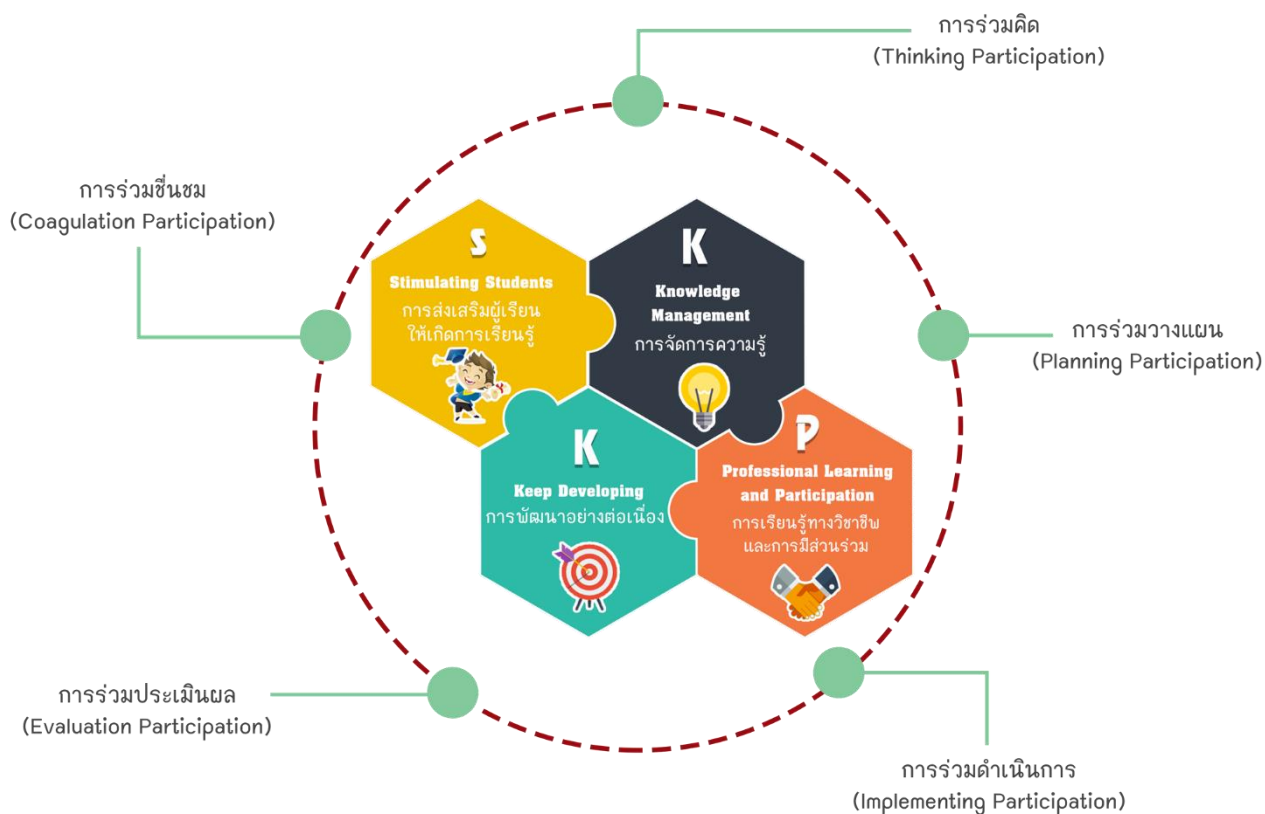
การร่วมคิด
(Thinking Participation)

การร่วมชื่นชม
(Coagulation Participation)

S
Stimulating Students
การส่งเสริมผู้เรียนให้เกิดการเรียนรู้

K
Knowledge Management
การจัดการความรู้

การร่วมวางแผน
(Planning Participation)

K
Keep Developing
การพัฒนาอย่างต่อเนื่อง

P
Professional Learning and Participation
การเรียนรู้ทางวิชาชีพและการมีส่วนร่วม

การร่วมประเมินผล
(Evaluation Participation)

การร่วมดำเนินการ
(Implementing Participation)